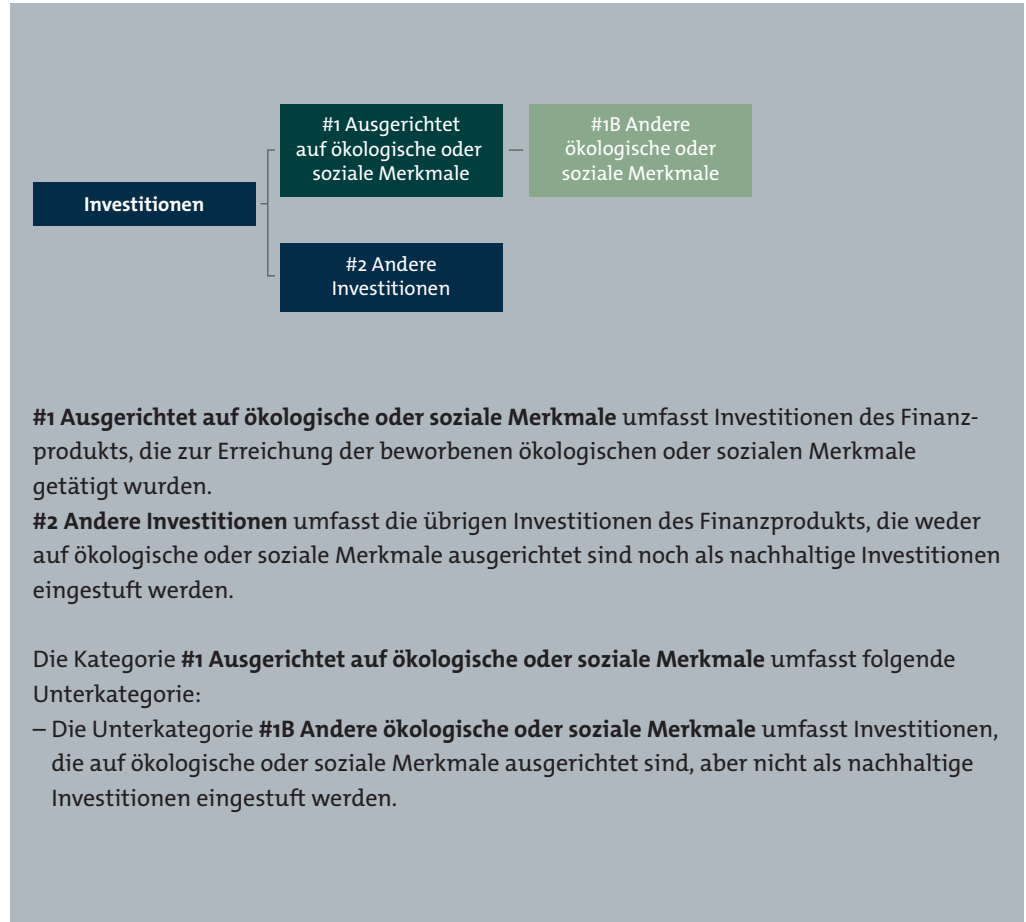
Investitionen

#1 Ausgerichtet auf ökologische oder soziale Merkmale

#1B Andere ökologische oder soziale Merkmale

#2 Andere Investitionen

**#1 Ausgerichtet auf ökologische oder soziale Merkmale** umfasst Investitionen des Finanzprodukts, die zur Erreichung der beworbenen ökologischen oder sozialen Merkmale getätigt wurden.
**#2 Andere Investitionen** umfasst die übrigen Investitionen des Finanzprodukts, die weder auf ökologische oder soziale Merkmale ausgerichtet sind noch als nachhaltige Investitionen eingestuft werden.

Die Kategorie **#1 Ausgerichtet auf ökologische oder soziale Merkmale** umfasst folgende Unterkategorie:
– Die Unterkategorie **#1B Andere ökologische oder soziale Merkmale** umfasst Investitionen, die auf ökologische oder soziale Merkmale ausgerichtet sind, aber nicht als nachhaltige Investitionen eingestuft werden.